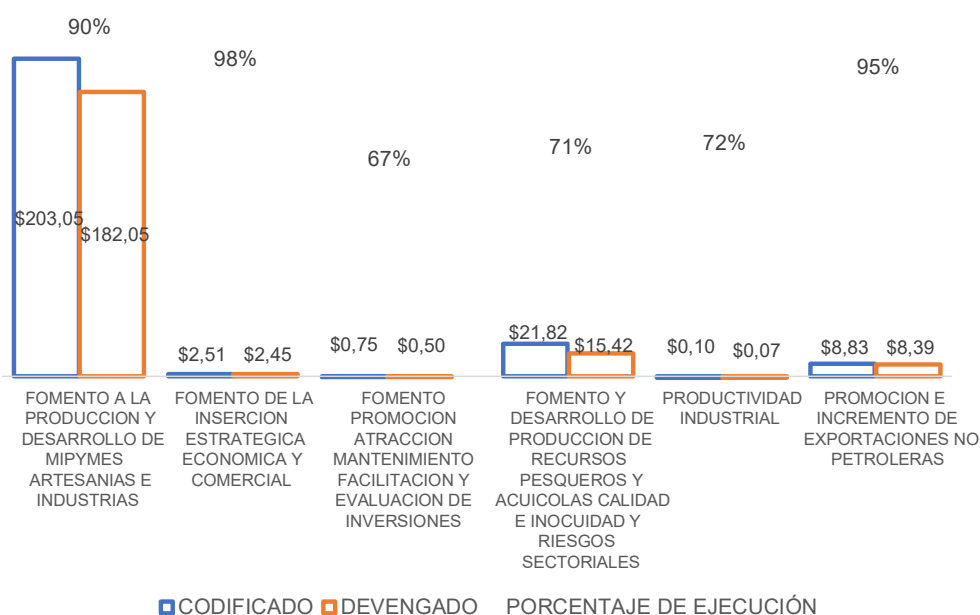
90%

98%

67%

71%

72%

95%

$203,05 $182,05

$2,51 $2,45

$0,75 $0,50

$21,82 $15,42

$0,10 $0,07

$8,83 $8,39

FOMENTO A LA PRODUCCION Y DESARROLLO DE MIPYMES ARTESANIAS E INDUSTRIAS

FOMENTO DE LA INSERCION ESTRATEGICA ECONOMICA Y COMERCIAL

FOMENTO PROMOCION ATRACCION MANTENIMIENTO FACILITACION Y EVALUACION DE INVERSIONES

FOMENTO Y DESARROLLO DE PRODUCCION DE RECURSOS PESQUEROS Y ACUICOLAS CALIDAD E INOCUIDAD Y RIESGOS SECTORIALES

PRODUCTIVIDAD INDUSTRIAL

PROMOCION E INCREMENTO DE EXPORTACIONES NO PETROLERAS

CODIFICADO DEVENGADO PORCENTAJE DE EJECUCIÓN